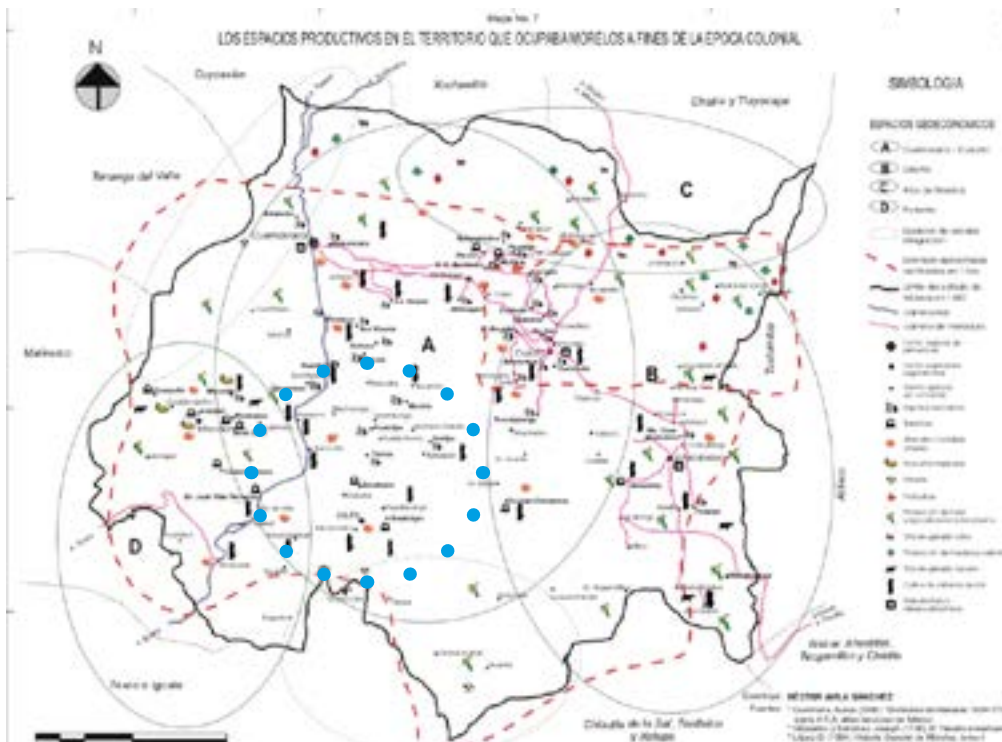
Mapa No. 7

LOS ESPACIOS PRODUCTIVOS EN EL TERRITORIO QUE OCUPABA MORELOS A FINES DE LA EPOCA COLONIAL

N

SIMBOLOGIA

ESPACIOS GEOECONOMICOS

A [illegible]

B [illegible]

C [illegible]

D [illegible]

Coyoacán

Xochimilco

Chalco y Tlayacapa

Tenango del Valle

Malinalco

Sultepec

Taxco e Iguala

Chiautla de la Sal, Tlapa y Atlixco

Izúcar, Atlixco, Tepeaca y Cholula

Atlixco

A

B

C

D

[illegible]

Elaboró: HÉCTOR ÁVILA SÁNCHEZ

Fuentes: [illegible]